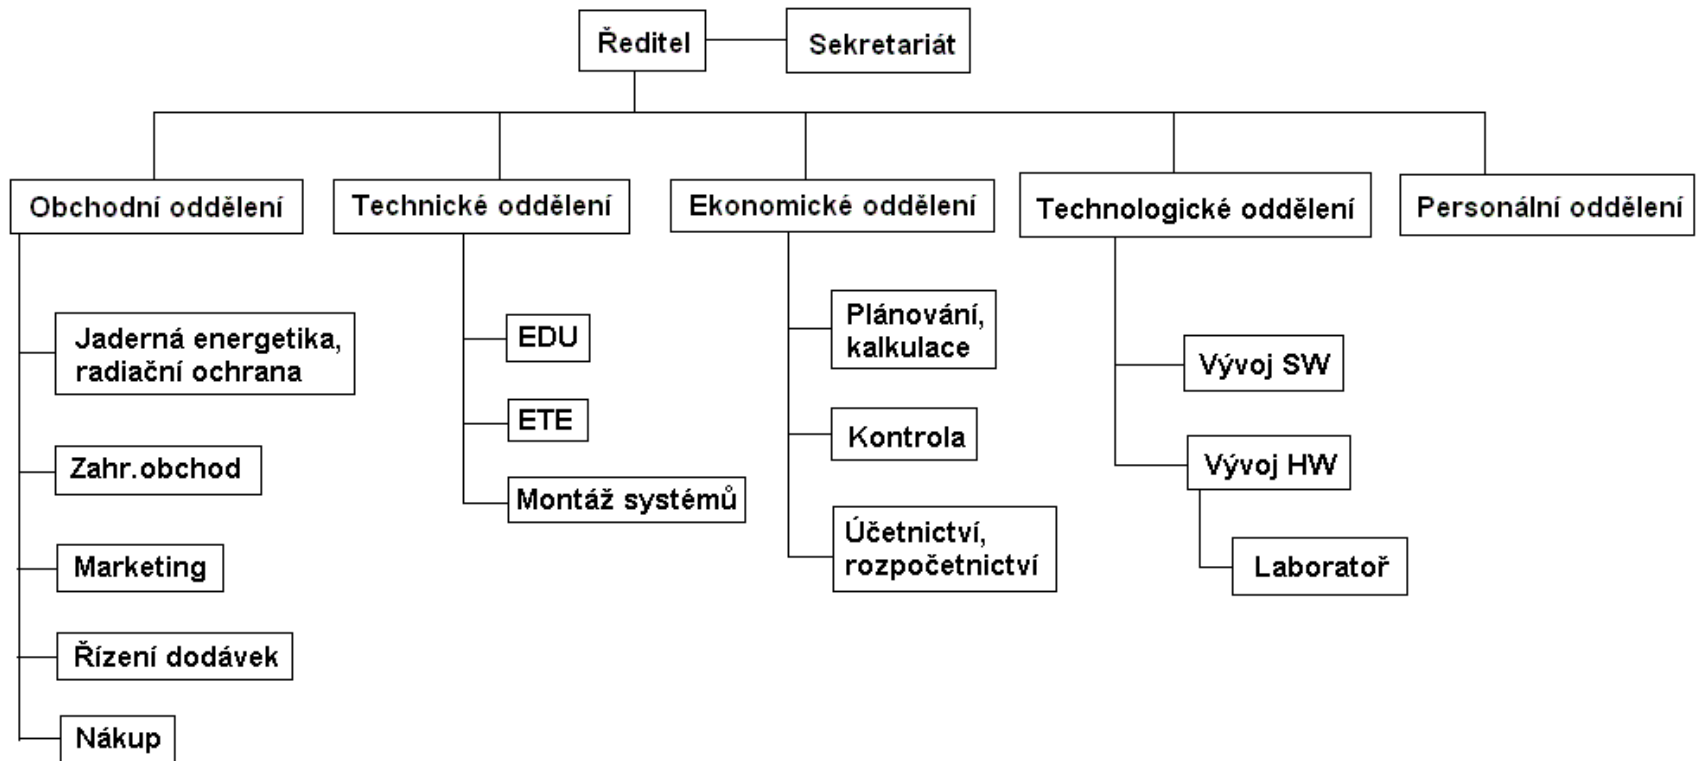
Ředitel

Sekretariát

Obchodní oddělení

Jaderná energetika, radiační ochrana

Zahr.obchod

Marketing

Řízení dodávek

Nákup

Technické oddělení

EDU

ETE

Montáž systémů

Ekonomické oddělení

Plánování, kalkulace

Kontrola

Účetnictví, rozpočetnictví

Technologické oddělení

Vývoj SW

Vývoj HW

Laboratoř

Personální oddělení